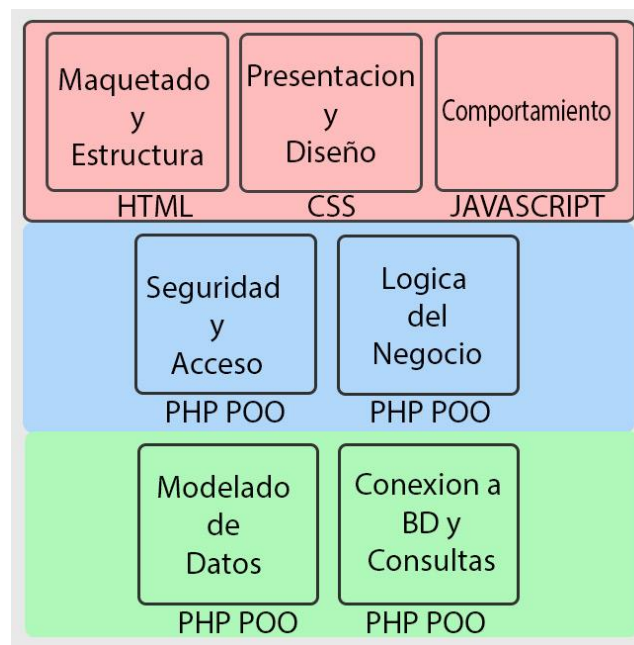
Maquetado y Estructura

HTML

Presentacion y Diseño

CSS

Comportamiento

JAVASCRIPT

Seguridad y Acceso

PHP POO

Logica del Negocio

PHP POO

Modelado de Datos

PHP POO

Conexion a BD y Consultas

PHP POO